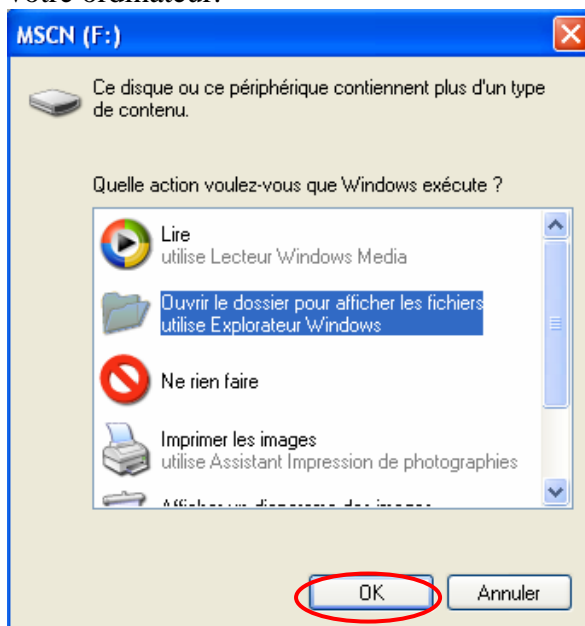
votre ordinateur.

MSCN (F:)

Ce disque ou ce périphérique contiennent plus d'un type de contenu.

Quelle action voulez-vous que Windows exécute ?

Lire
utilise Lecteur Windows Media

Ouvrir le dossier pour afficher les fichiers
utilise Explorateur Windows

Ne rien faire

Imprimer les images
utilise Assistant Impression de photographies

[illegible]

OK
Annuler